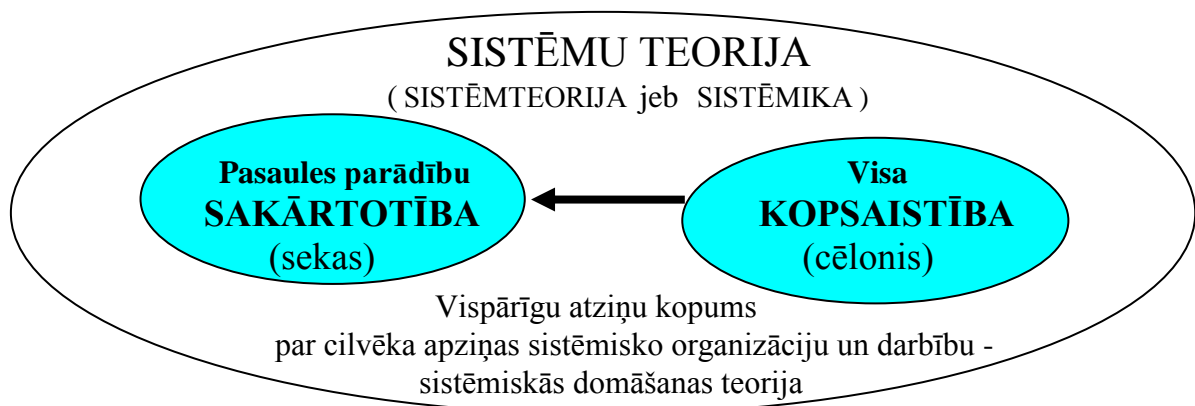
SISTĒMU TEORIJA
( SISTĒMTEORIJA jeb SISTĒMIKA )

Pasaules parādību
SAKĀRTOTĪBA
(sekas)

Visa
KOPSAISTĪBA
(cēlonis)

Vispārīgu atziņu kopums
par cilvēka apziņas sistēmisko organizāciju un darbību -
sistēmiskās domāšanas teorija